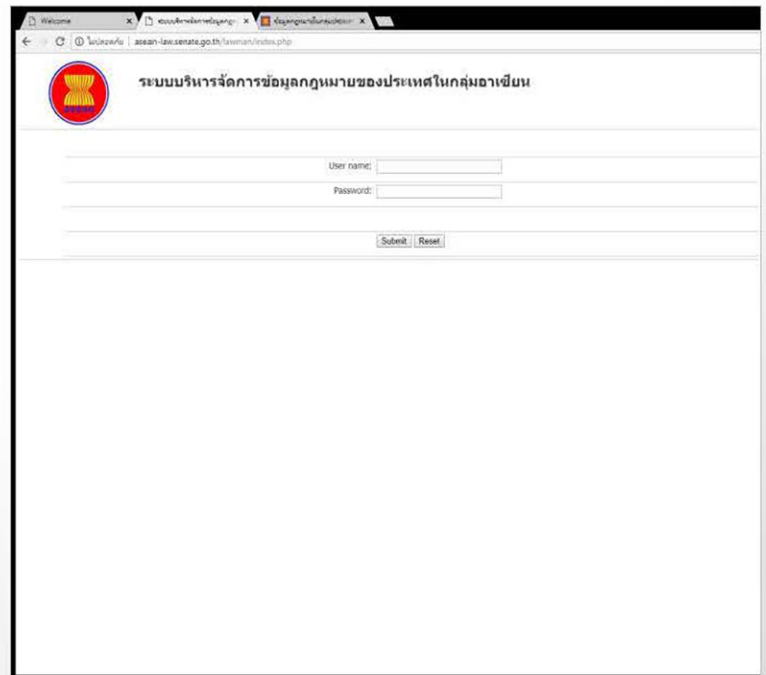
Welcome
ระบบบริหารจัดการข้อมูลกฎ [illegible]
ข้อมูลกฎหมายในกลุ่มประเทศ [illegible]

ไม่ปลอดภัย | asean-law.senate.go.th/lawman/index.php

ASEAN

ระบบบริหารจัดการข้อมูลกฎหมายของประเทศในกลุ่มอาเซียน

User name:

Password:

Submit Reset